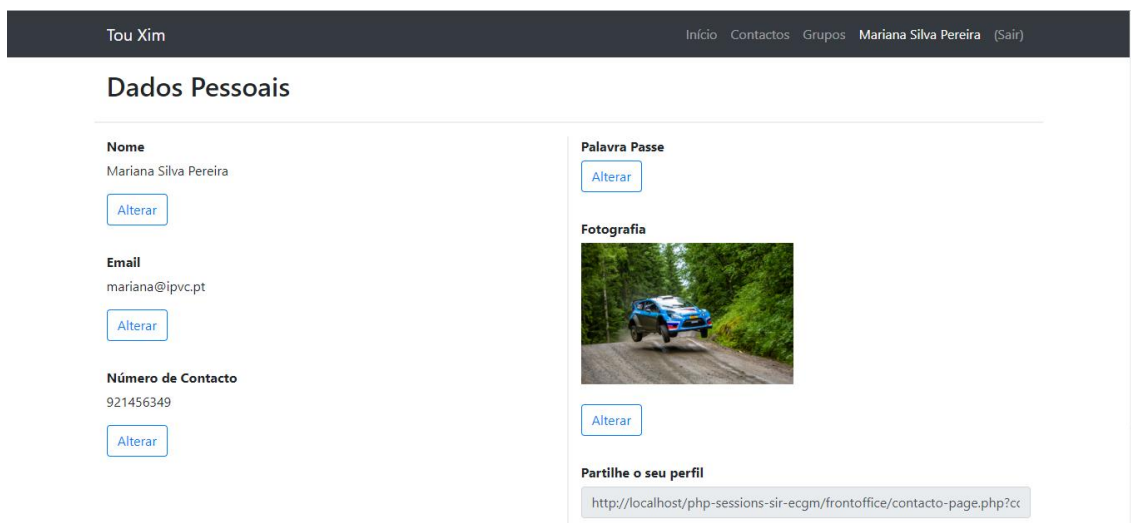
Tou Xim

Início Contactos Grupos Mariana Silva Pereira (Sair)

Dados Pessoais

Nome
Mariana Silva Pereira
Alterar

Email
mariana@ipvc.pt
Alterar

Número de Contacto
921456349
Alterar

Palavra Passe
Alterar

Fotografia

Alterar

Partilhe o seu perfil
http://localhost/php-sessions-sir-ecgm/frontoffice/contacto-page.php?c